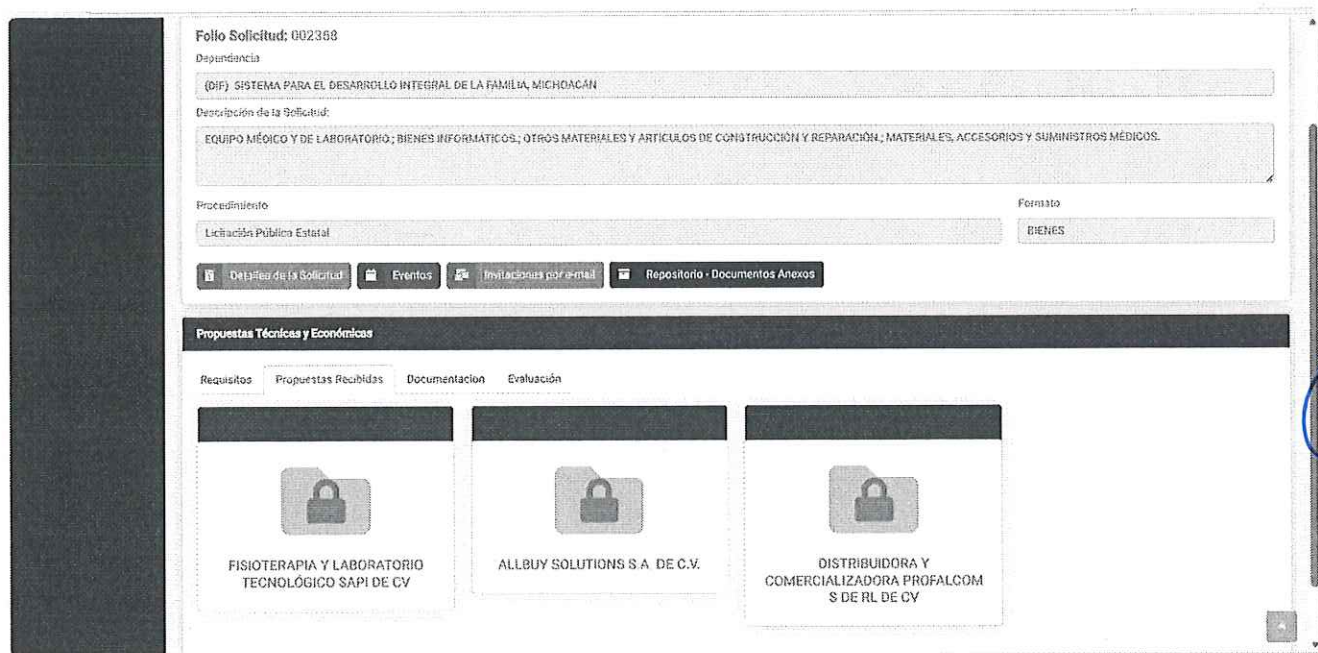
Folio Solicitud: 002368

Dependencia

(DIF) SISTEMA PARA EL DESARROLLO INTEGRAL DE LA FAMILIA, MICHOACAN

Descripción de la Solicitud:

EQUIPO MÉDICO Y DE LABORATORIO; BIENES INFORMÁTICOS; OTROS MATERIALES Y ARTICULOS DE CONSTRUCCION Y REPARACIÓN; MATERIALES, ACCESORIOS Y SUMINISTROS MÉDICOS.

Procedimiento

Licitación Pública Estatal

Formato

BIENES

Detalles de la Solicitud | Eventos | Invitaciones por e-mail | Repositorio - Documentos Anexos

Propuestas Técnicas y Económicas

Requisitos | Propuestas Recibidas | Documentacion | Evaluación

FISIOTERAPIA Y LABORATORIO TECNOLÓGICO SAPI DE CV

ALLBUY SOLUTIONS S A DE C.V.

DISTRIBUIDORA Y COMERCIALIZADORA PROFALCOM S DE RL DE CV